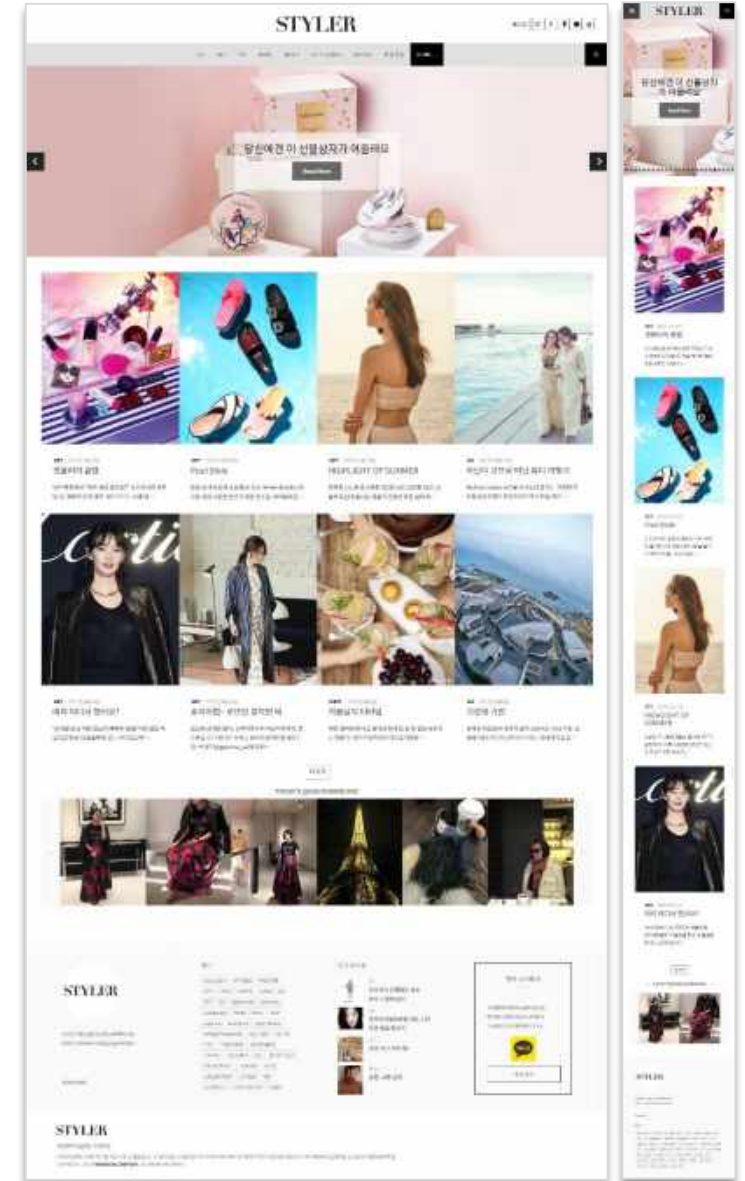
STYLER

당신에겐 이 선물상자가 어울려요

Read More

코스메틱 쇼핑

Pool Slide

HIGHLIGHT OF SUMMER

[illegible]

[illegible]

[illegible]

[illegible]

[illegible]

STYLER

STYLER

STYLER

당신에겐 이 선물상자가 어울려요

Read More

HIGHLIGHT OF SUMMER

STYLER